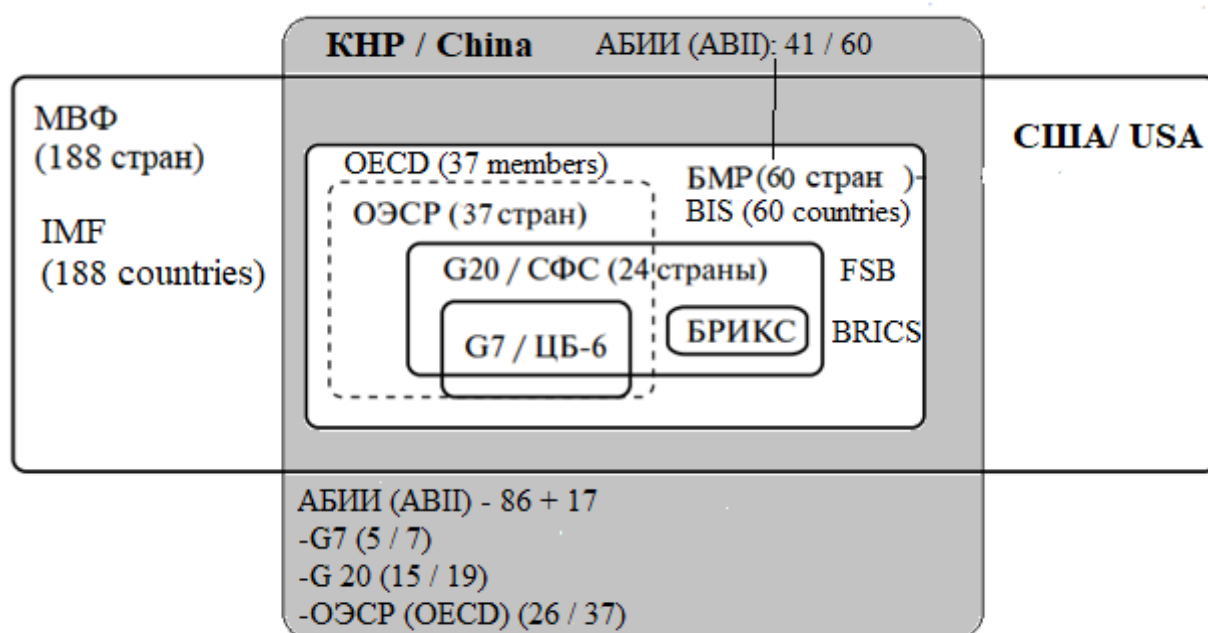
КНР / China АБИИ (ABII): 41 / 60

МВФ
(188 стран)

IMF
(188 countries)

США/ USA

OECD (37 members)

ОЭСР (37 стран)

БМР (60 стран )
BIS (60 countries)

G20 / СФС (24 страны)

FSB

G7 / ЦБ-6

БРИКС

BRICS

АБИИ (ABII) - 86 + 17
-G7 (5 / 7)
-G 20 (15 / 19)
-ОЭСР (OECD) (26 / 37)